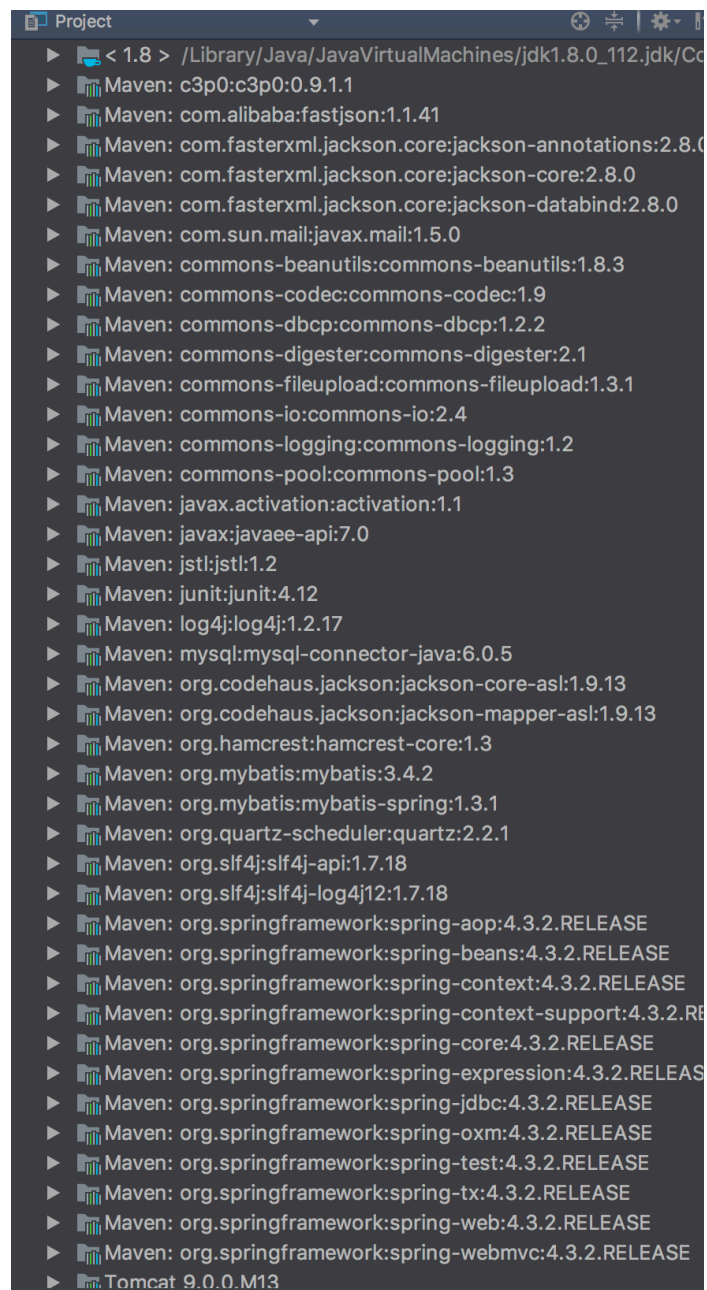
Project

< 1.8 > /Library/Java/JavaVirtualMachines/jdk1.8.0_112.jdk/Co
Maven: c3p0:c3p0:0.9.1.1
Maven: com.alibaba:fastjson:1.1.41
Maven: com.fasterxml.jackson.core:jackson-annotations:2.8.0
Maven: com.fasterxml.jackson.core:jackson-core:2.8.0
Maven: com.fasterxml.jackson.core:jackson-databind:2.8.0
Maven: com.sun.mail:javax.mail:1.5.0
Maven: commons-beanutils:commons-beanutils:1.8.3
Maven: commons-codec:commons-codec:1.9
Maven: commons-dbcp:commons-dbcp:1.2.2
Maven: commons-digester:commons-digester:2.1
Maven: commons-fileupload:commons-fileupload:1.3.1
Maven: commons-io:commons-io:2.4
Maven: commons-logging:commons-logging:1.2
Maven: commons-pool:commons-pool:1.3
Maven: javax.activation:activation:1.1
Maven: javax:javaee-api:7.0
Maven: jstl:jstl:1.2
Maven: junit:junit:4.12
Maven: log4j:log4j:1.2.17
Maven: mysql:mysql-connector-java:6.0.5
Maven: org.codehaus.jackson:jackson-core-asl:1.9.13
Maven: org.codehaus.jackson:jackson-mapper-asl:1.9.13
Maven: org.hamcrest:hamcrest-core:1.3
Maven: org.mybatis:mybatis:3.4.2
Maven: org.mybatis:mybatis-spring:1.3.1
Maven: org.quartz-scheduler:quartz:2.2.1
Maven: org.slf4j:slf4j-api:1.7.18
Maven: org.slf4j:slf4j-log4j12:1.7.18
Maven: org.springframework:spring-aop:4.3.2.RELEASE
Maven: org.springframework:spring-beans:4.3.2.RELEASE
Maven: org.springframework:spring-context:4.3.2.RELEASE
Maven: org.springframework:spring-context-support:4.3.2.RE
Maven: org.springframework:spring-core:4.3.2.RELEASE
Maven: org.springframework:spring-expression:4.3.2.RELEAS
Maven: org.springframework:spring-jdbc:4.3.2.RELEASE
Maven: org.springframework:spring-oxm:4.3.2.RELEASE
Maven: org.springframework:spring-test:4.3.2.RELEASE
Maven: org.springframework:spring-tx:4.3.2.RELEASE
Maven: org.springframework:spring-web:4.3.2.RELEASE
Maven: org.springframework:spring-webmvc:4.3.2.RELEASE
Tomcat 9.0.0.M13